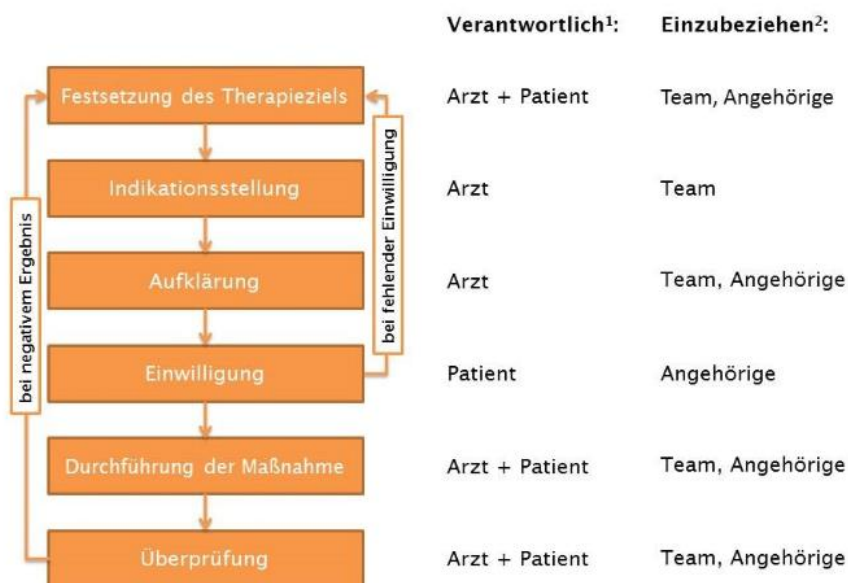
| | Verantwortlich$^1$: | Einzubeziehen$^2$: |
|---|---|---|
| Festsetzung des Therapieziels | Arzt + Patient | Team, Angehörige |
| Indikationsstellung | Arzt | Team |
| Aufklärung | Arzt | Team, Angehörige |
| Einwilligung | Patient | Angehörige |
| Durchführung der Maßnahme | Arzt + Patient | Team, Angehörige |
| Überprüfung | Arzt + Patient | Team, Angehörige |

bei fehlender Einwilligung

bei negativem Ergebnis